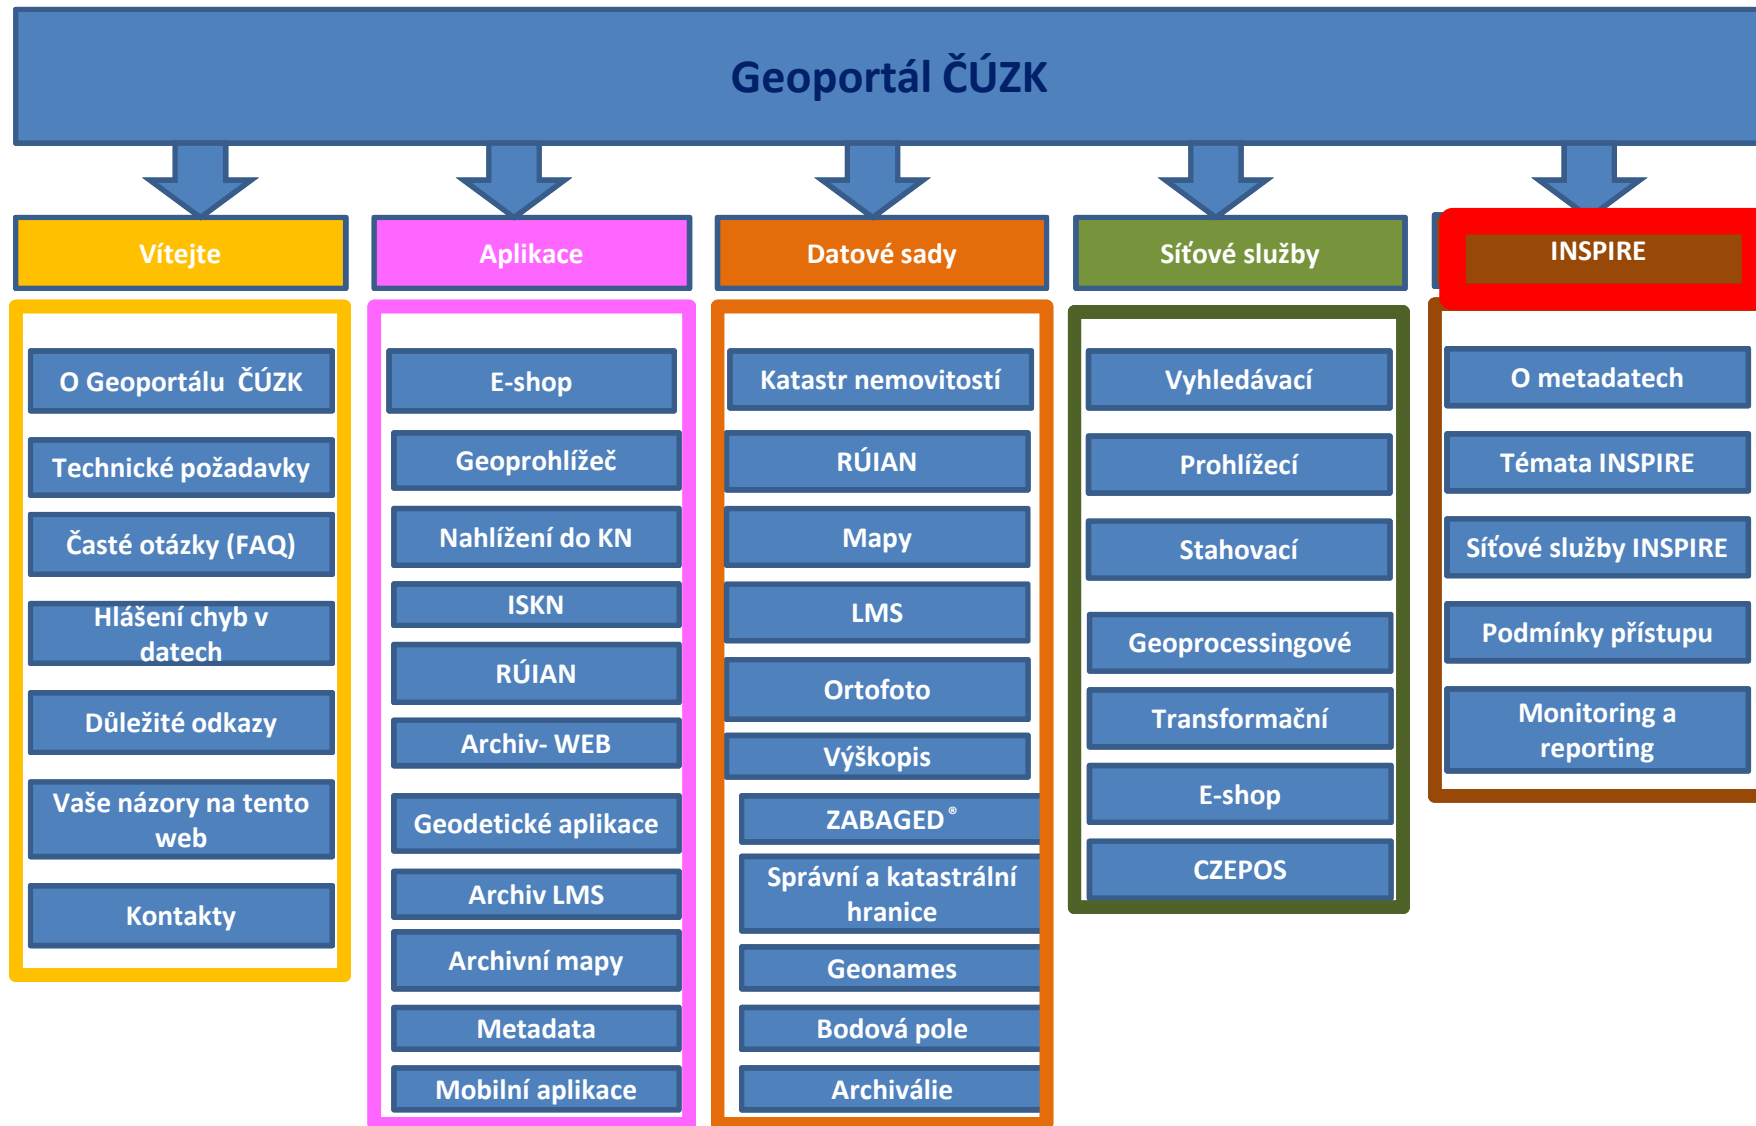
Geoportál ČÚZK

Vítejte

O Geoportálu ČÚZK

Technické požadavky

Časté otázky (FAQ)

Hlášení chyb v datech

Důležité odkazy

Vaše názory na tento web

Kontakty

Aplikace

E-shop

Geoprohlížeč

Nahlížení do KN

ISKN

RÚIAN

Archiv- WEB

Geodetické aplikace

Archiv LMS

Archivní mapy

Metadata

Mobilní aplikace

Datové sady

Katastr nemovitostí

RÚIAN

Mapy

LMS

Ortofoto

Výškopis

ZABAGED®

Správní a katastrální hranice

Geonames

Bodová pole

Archiválie

Síťové služby

Vyhledávací

Prohlížecí

Stahovací

Geoprocessingové

Transformační

E-shop

CZEPOS

INSPIRE

O metadatech

Témata INSPIRE

Síťové služby INSPIRE

Podmínky přístupu

Monitoring a reporting